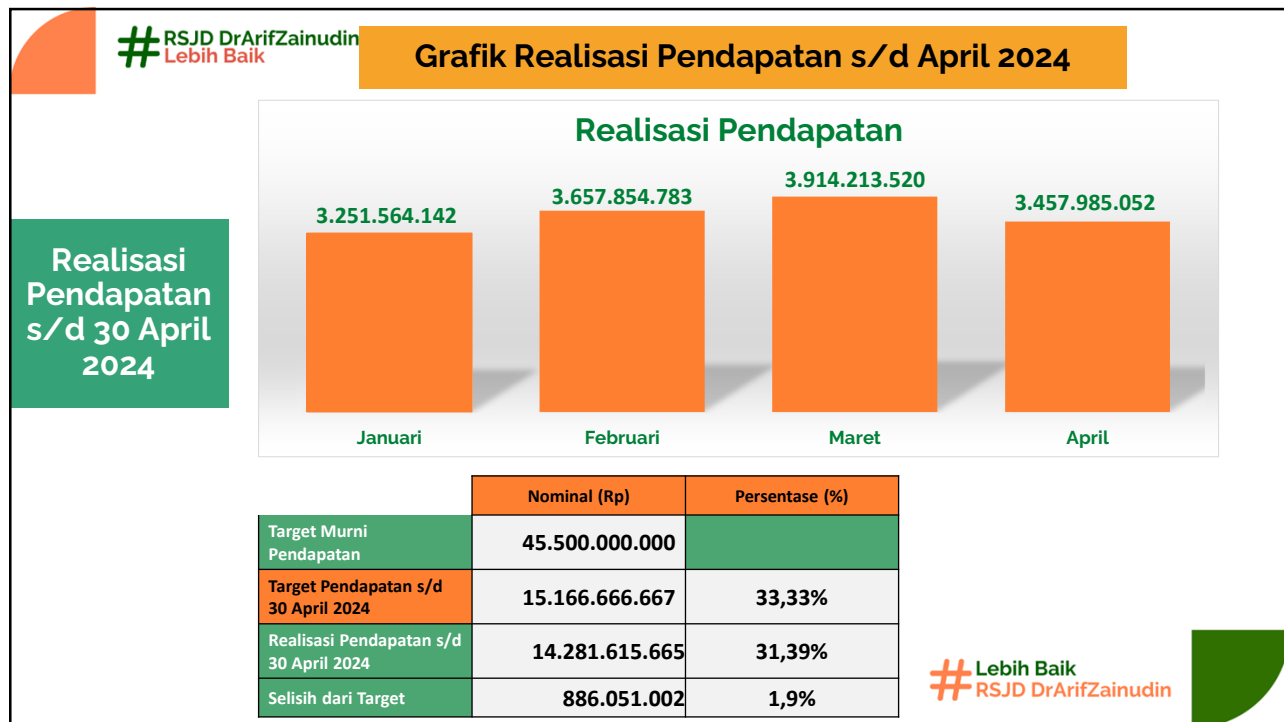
#RSJD DrArifZainudin Lebih Baik

Grafik Realisasi Pendapatan s/d April 2024

Realisasi Pendapatan s/d 30 April 2024

Realisasi Pendapatan

| | |
|---|---|
| Januari | 3.251.564.142 |
| Februari | 3.657.854.783 |
| Maret | 3.914.213.520 |
| April | 3.457.985.052 |

| | Nominal (Rp) | Persentase (%) |
|---|---|---|
| Target Murni Pendapatan | 45.500.000.000 | |
| Target Pendapatan s/d 30 April 2024 | 15.166.666.667 | 33,33% |
| Realisasi Pendapatan s/d 30 April 2024 | 14.281.615.665 | 31,39% |
| Selisih dari Target | 886.051.002 | 1,9% |

#Lebih Baik RSJD DrArifZainudin